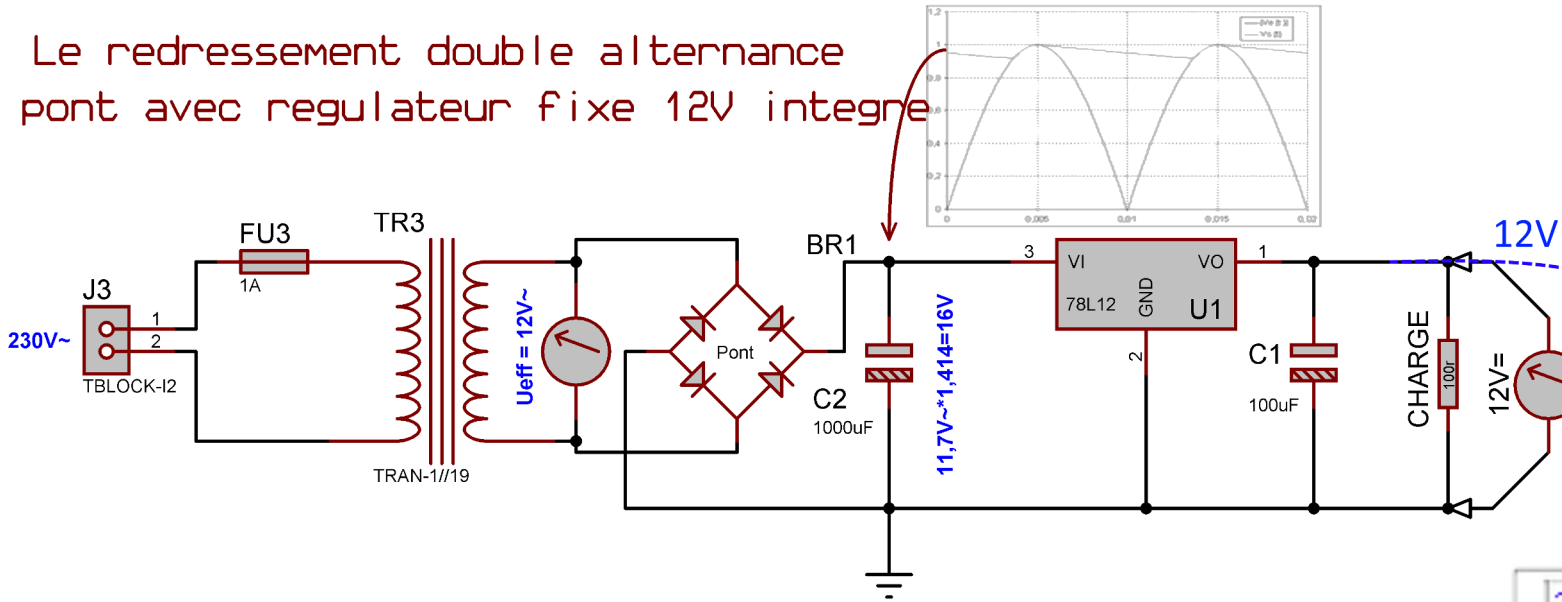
Le redressement double alternance pont avec regulateur fixe 12V integre

1,2
1
0,8
0,6
0,4
0,2
0
0
0,005
0,01
0,015
0,02
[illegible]
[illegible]

12V

J3
230V~
1
2
TBLOCK-I2

FU3
1A

TR3
TRAN-1//19

Ueff = 12V~

Pont

BR1

C2
1000uF

11,7V~*1,414=16V

3
VI
78L12
GND
2
VO
1
U1

C1
100uF

CHARGE
100r

12V=